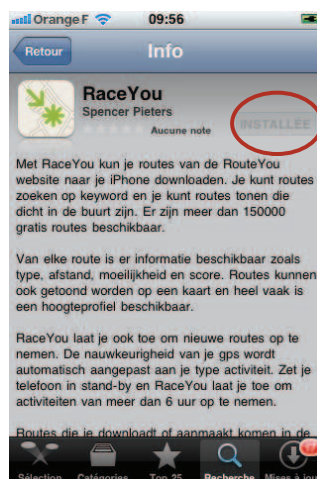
Orange F 09:56

Retour Info

RaceYou
Spencer Pieters
Aucune note
INSTALLÉE

Met RaceYou kun je routes van de RouteYou website naar je iPhone downloaden. Je kunt routes zoeken op keyword en je kunt routes tonen die dicht in de buurt zijn. Er zijn meer dan 150000 gratis routes beschikbaar.

Van elke route is er informatie beschikbaar zoals type, afstand, moeilijkheid en score. Routes kunnen ook getoond worden op een kaart en heel vaak is een hoogteprofiel beschikbaar.

RaceYou laat je ook toe om nieuwe routes op te nemen. De nauwkeurigheid van je gps wordt automatisch aangepast aan je type activiteit. Zet je telefoon in stand-by en RaceYou laat je toe om activiteiten van meer dan 6 uur op te nemen.

Routes die je download of aanmaakt komen in de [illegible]

Sélection Catégories Top 25 Recherche Mises à jour